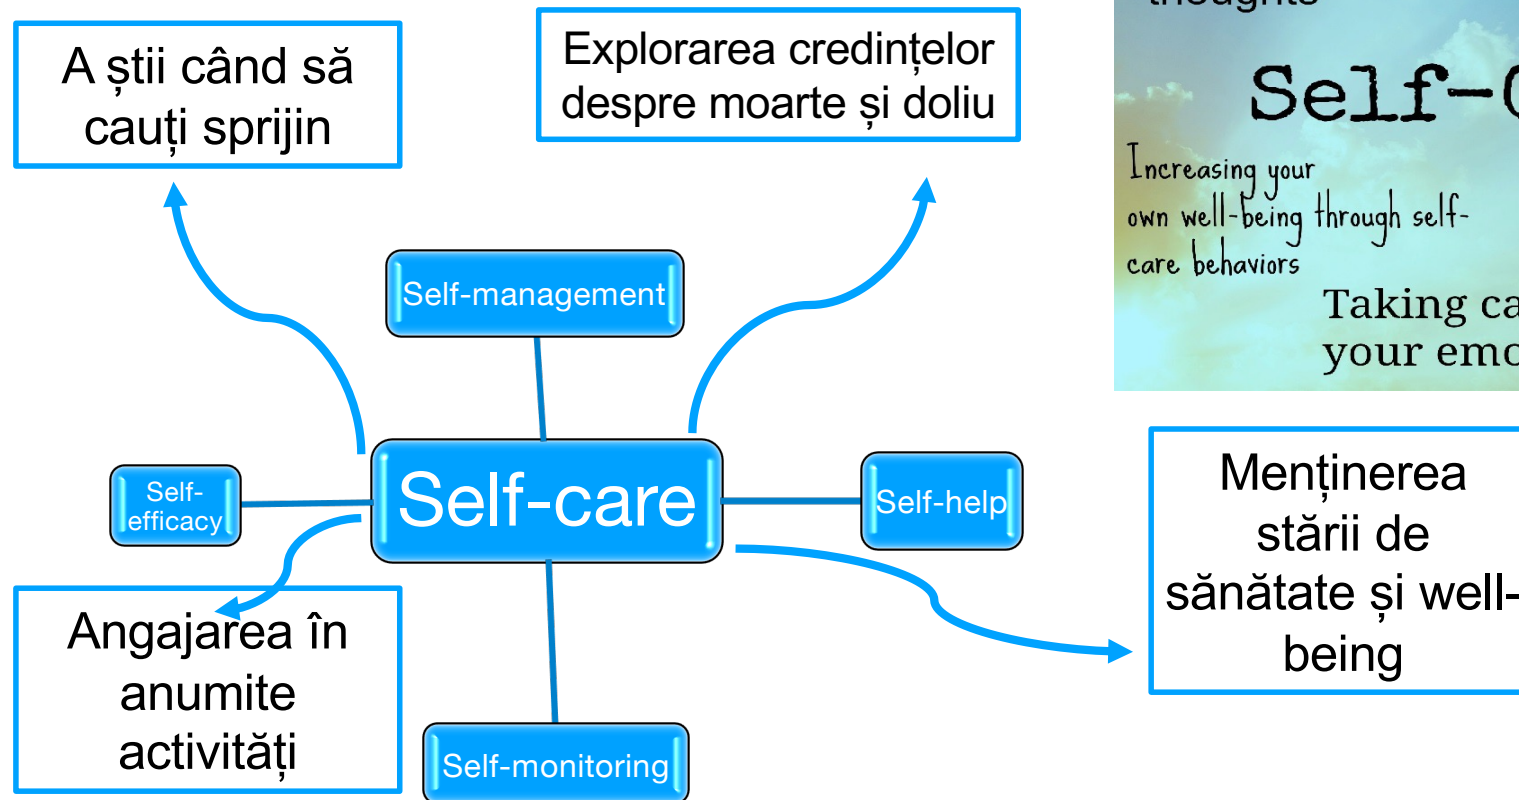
A ști când să cauți sprijin

Explorarea credințelor despre moarte și doliu

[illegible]

Self-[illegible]

Increasing your own well-being through self-care behaviors

Taking ca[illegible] your emo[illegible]

Self-management

Self-efficacy

Self-care

Self-help

Menținerea stării de sănătate și well-being

Angajarea în anumite activități

Self-monitoring